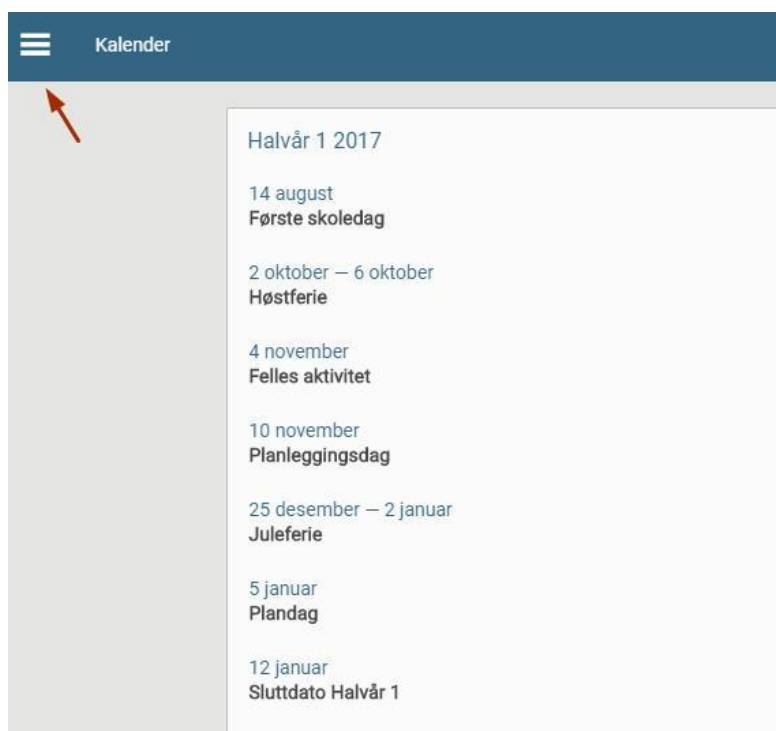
Kalender

Halvår 1 2017

14 august
Første skoledag

2 oktober — 6 oktober
Høstferie

4 november
Felles aktivitet

10 november
Planleggingsdag

25 desember — 2 januar
Juleferie

5 januar
Plandag

12 januar
Sluttdato Halvår 1